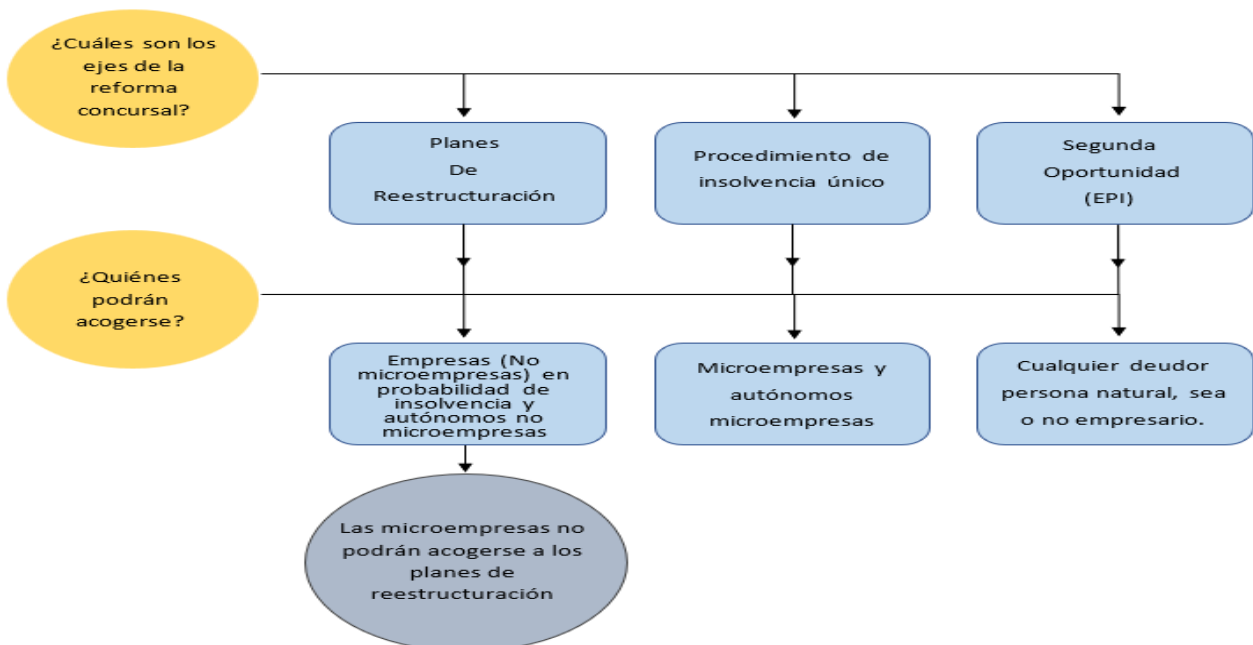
¿Cuáles son los ejes de la reforma concursal?

Planes De Reestructuración

Procedimiento de insolvencia único

Segunda Oportunidad (EPI)

¿Quiénes podrán acogerse?

Empresas (No microempresas) en probabilidad de insolvencia y autónomos no microempresas

Microempresas y autónomos microempresas

Cualquier deudor persona natural, sea o no empresario.

Las microempresas no podrán acogerse a los planes de reestructuración